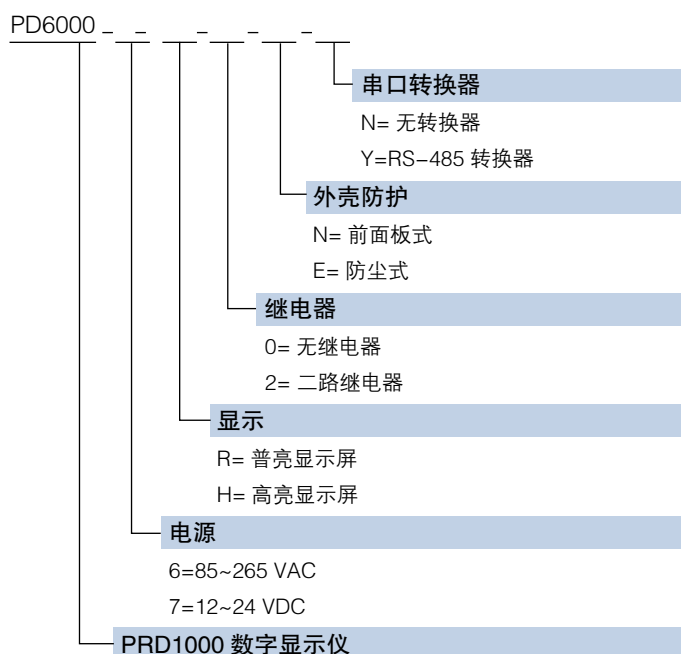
PD6000 _ _ _ - _ - _ - _

串口转换器

N= 无转换器

Y=RS−485 转换器

外壳防护

N= 前面板式

E= 防尘式

继电器

0= 无继电器

2= 二路继电器

显示

R= 普亮显示屏

H= 高亮显示屏

电源

6=85~265 VAC

7=12~24 VDC

PRD1000 数字显示仪